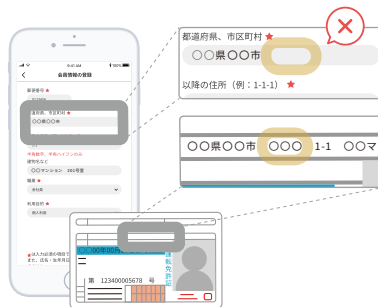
会員情報の登録

郵便番号 ★

都道府県、市区町村 ★

○○県○○市

以降の住所（例：1-1-1）★

半角数字、半角ハイフンのみ

建物名など

○○マンション 203号室

職業 ★

会社員

勤務先名

個人名を入

都道府県、市区町村 ★

○○県○○市

以降の住所（例：1-1-1）★

○○県○○市 ○○○ 1-1 ○○マ

○○県○○市○○

第 123400005678 号

運転免許証